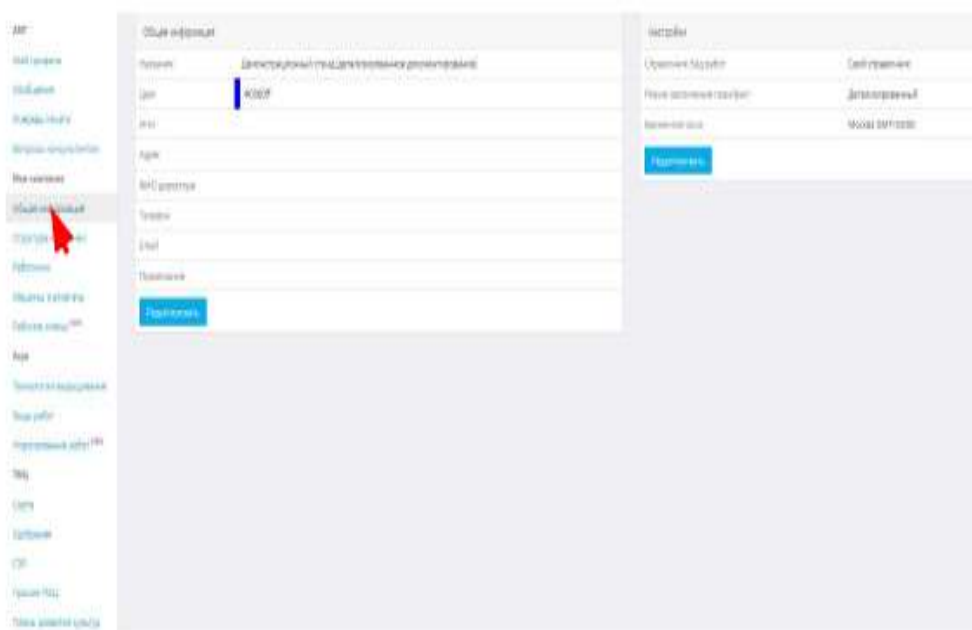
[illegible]
Мой профиль
Сообщения
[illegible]
Вопросы консультанту
Моя компания
Общая информация
Структура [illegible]
Работники
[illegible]
Рабочие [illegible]
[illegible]
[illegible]
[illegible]
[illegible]
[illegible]
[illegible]
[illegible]
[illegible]
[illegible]
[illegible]

Общая информация

| | |
|---|---|
| Название | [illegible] |
| Цвет | #0000ff |
| ИНН | |
| Адрес | |
| ФИО директора | |
| Телефон | |
| Email | |
| Примечание | |

Подтвердить

Настройки

| | |
|---|---|
| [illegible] | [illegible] |
| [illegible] | Детализированный |
| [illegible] | Москва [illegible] |

Подтвердить